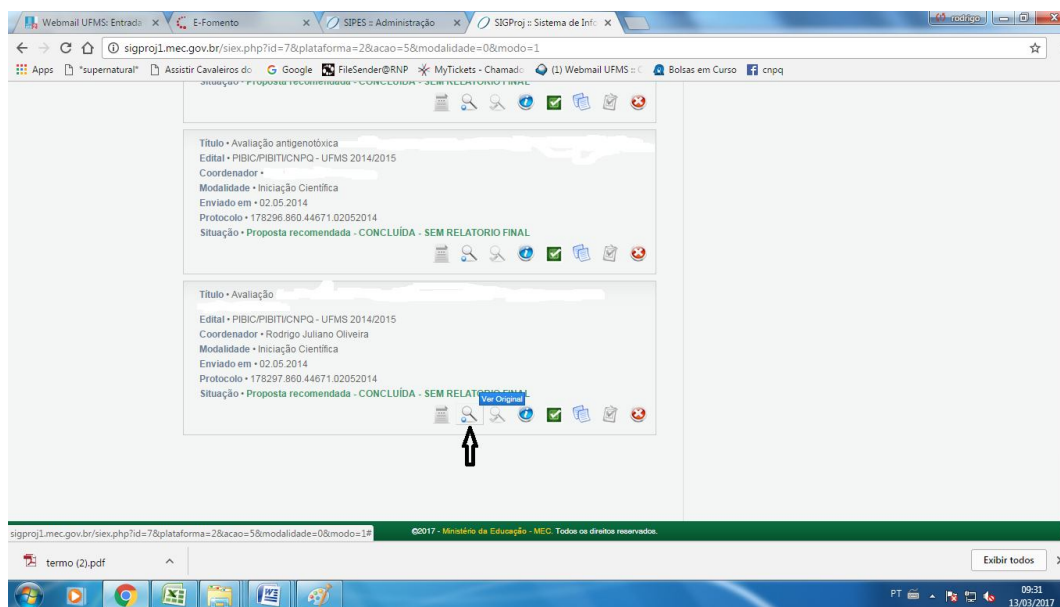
Webmail UFMS: Entrada × | E-Fomento × | SIPES :: Administração × | SIGProj :: Sistema de Info ×

rodrigo

sigproj1.mec.gov.br/siex.php?id=7&plataforma=2&acao=5&modalidade=0&modo=1

Apps | "supernatural" | Assistir Cavaleiros do | Google | FileSender@RNP | MyTickets - Chamado | (1) Webmail UFMS :: | Bolsas em Curso | cnpq

Situação • Proposta recomendada - CONCLUÍDA - SEM RELATORIO FINAL

Título • Avaliação antigenotóxica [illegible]
Edital • PIBIC/PIBITI/CNPQ - UFMS 2014/2015
Coordenador • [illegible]
Modalidade • Iniciação Científica
Enviado em • 02.05.2014
Protocolo • 178296.860.44671.02052014
Situação • Proposta recomendada - CONCLUÍDA - SEM RELATORIO FINAL

Título • Avaliação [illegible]
Edital • PIBIC/PIBITI/CNPQ - UFMS 2014/2015
Coordenador • Rodrigo Juliano Oliveira
Modalidade • Iniciação Científica
Enviado em • 02.05.2014
Protocolo • 178297.860.44671.02052014
Situação • Proposta recomendada - CONCLUÍDA - SEM RELAT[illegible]
Ver Original

sigproj1.mec.gov.br/siex.php?id=7&plataforma=2&acao=5&modalidade=0&modo=1#
©2017 - Ministério da Educação - MEC. Todos os direitos reservados.

termo (2).pdf
Exibir todos

PT 09:31 13/03/2017